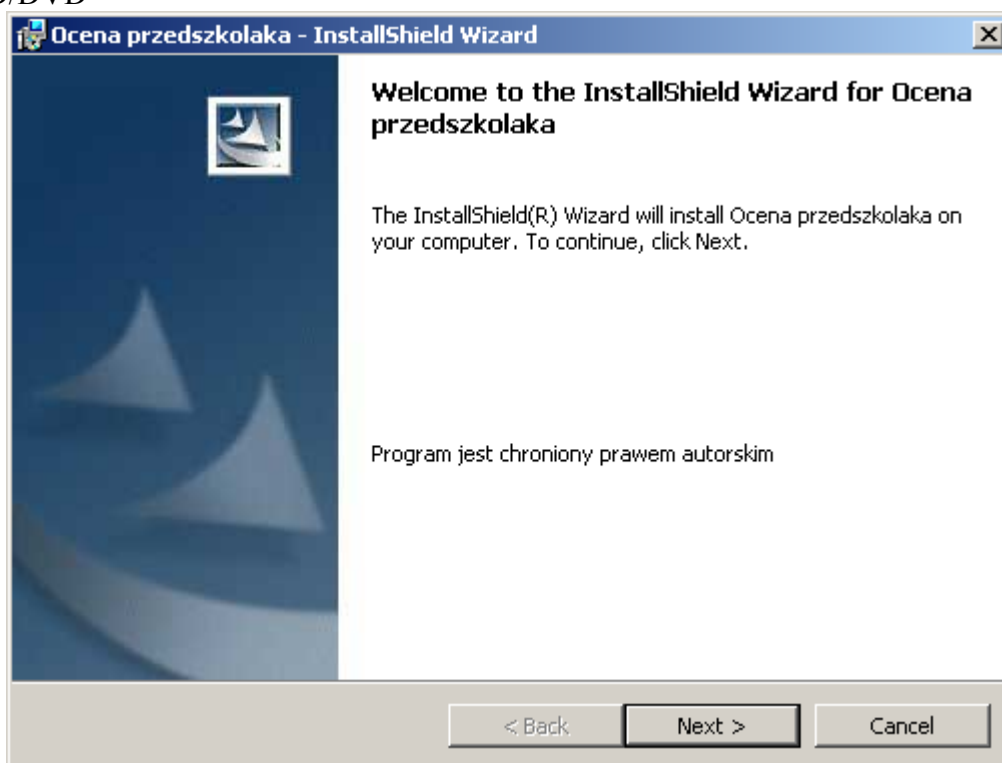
/DVD

Ocena przedszkolaka - InstallShield Wizard

Welcome to the InstallShield Wizard for Ocena przedszkolaka

The InstallShield(R) Wizard will install Ocena przedszkolaka on your computer. To continue, click Next.

Program jest chroniony prawem autorskim

< Back

Next >

Cancel